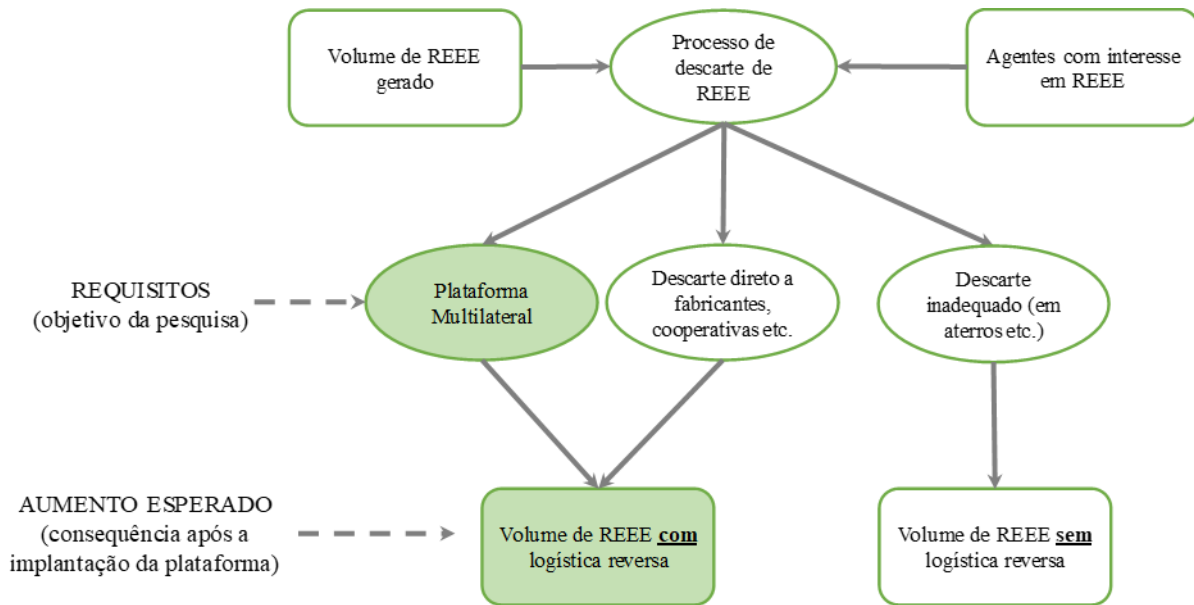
Volume de REEE gerado

Processo de descarte de REEE

Agentes com interesse em REEE

REQUISITOS
(objetivo da pesquisa)

Plataforma Multilateral

Descarte direto a fabricantes, cooperativas etc.

Descarte inadequado (em aterros etc.)

AUMENTO ESPERADO
(consequência após a implantação da plataforma)

Volume de REEE **com** logística reversa

Volume de REEE **sem** logística reversa